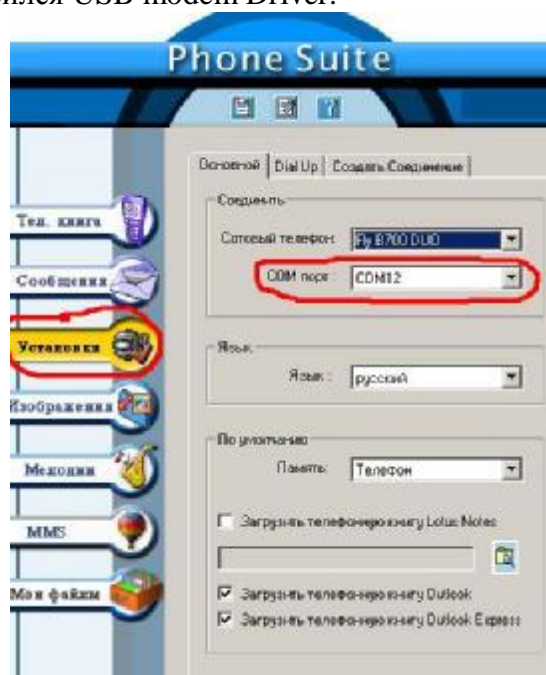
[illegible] USB modem Driver.

Phone Suite

Тел. книга
Сообщения
Установка
Изображения
Мелодии
MMS
Мои файлы

Основной | Dial Up | Создать Соединение

Соединить
Сотовый телефон: Fly B700 DUO
COM порт: COM12

Язык
Язык: русский

По умолчанию
Память: Телефон

Загрузить телефонную книгу Lotus Notes

Загрузить телефонную книгу Outlook
Загрузить телефонную книгу Outlook Express